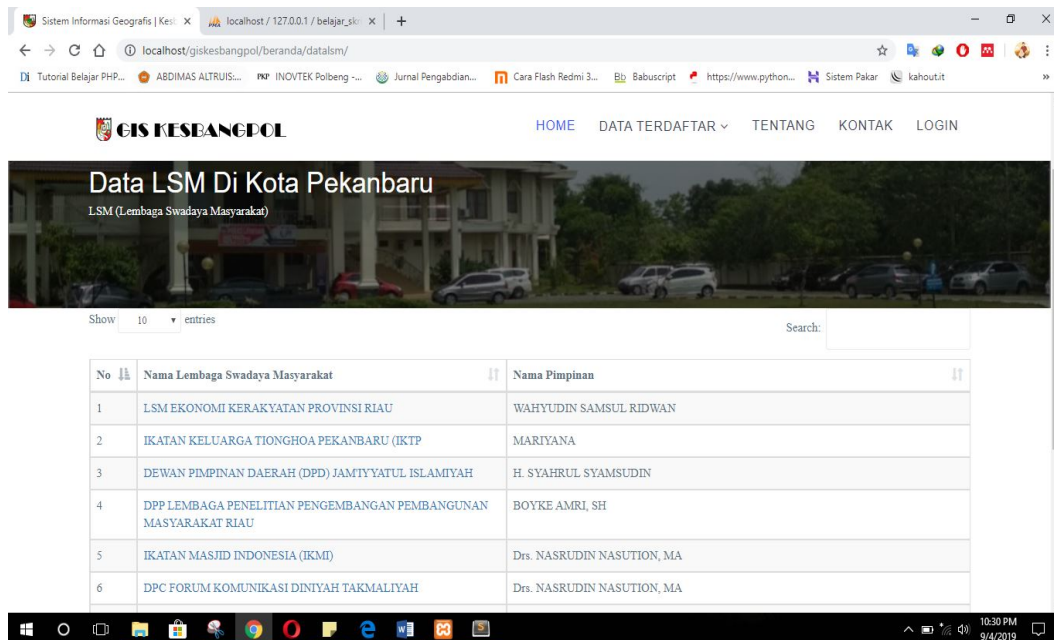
Sistem Informasi Geografis | Kes ×   localhost / 127.0.0.1 / belajar_sk ×   +

localhost/giskesbangpol/beranda/datalsm/

Tutorial Belajar PHP...   ABDIMAS ALTRUIS:...   PKP INOVTEK Polbeng -...   Jurnal Pengabdian...   Cara Flash Redmi 3...   Bb Babuscript   https://www.python...   Sistem Pakar   kahoot.it

GIS KESBANGPOL

HOME   DATA TERDAFTAR   TENTANG   KONTAK   LOGIN

Data LSM Di Kota Pekanbaru

LSM (Lembaga Swadaya Masyarakat)

Show 10 entries

Search:

| No | Nama Lembaga Swadaya Masyarakat | Nama Pimpinan |
|---|---|---|
| 1 | LSM EKONOMI KERAKYATAN PROVINSI RIAU | WAHYUDIN SAMSUL RIDWAN |
| 2 | IKATAN KELUARGA TIONGHOA PEKANBARU (IKTP | MARIYANA |
| 3 | DEWAN PIMPINAN DAERAH (DPD) JAM'IYYATUL ISLAMIYAH | H. SYAHRUL SYAMSUDIN |
| 4 | DPP LEMBAGA PENELITIAN PENGEMBANGAN PEMBANGUNAN MASYARAKAT RIAU | BOYKE AMRI, SH |
| 5 | IKATAN MASJID INDONESIA (IKMI) | Drs. NASRUDIN NASUTION, MA |
| 6 | DPC FORUM KOMUNIKASI DINIYAH TAKMALIYAH | Drs. NASRUDIN NASUTION, MA |

10:30 PM
9/4/2019